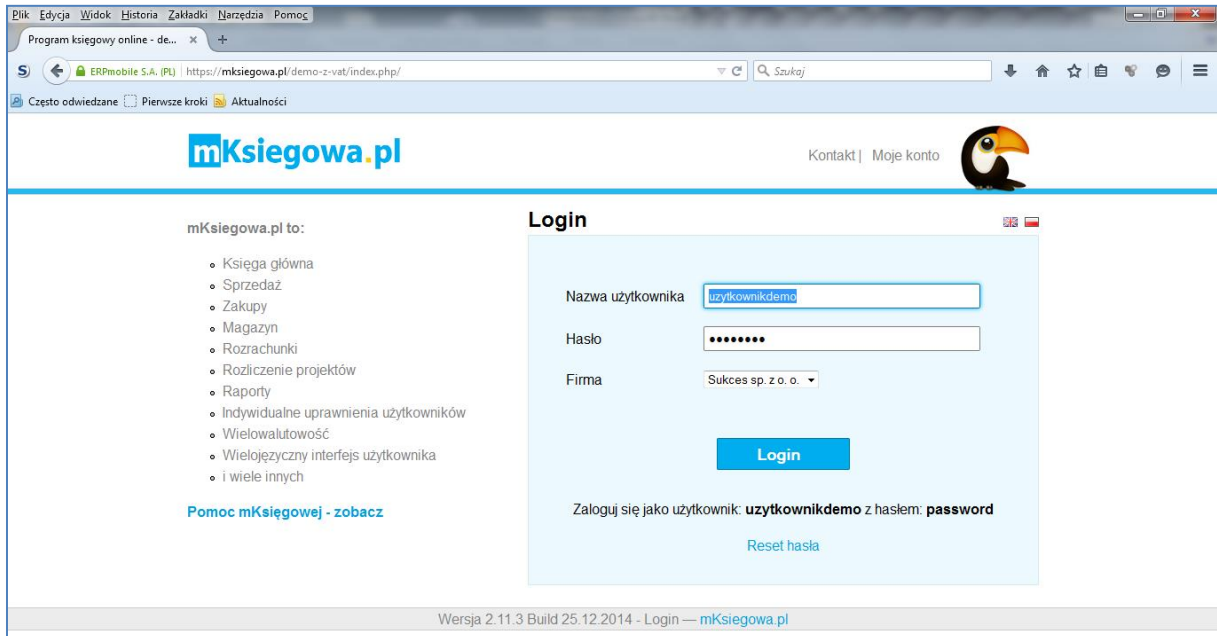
Plik Edycja Widok Historia Zakładki Narzędzia Pomoc

Program ksiegowy online - de... ×

ERPmobile S.A. (PL) https://mksiegowa.pl/demo-z-vat/index.php/

Szukaj

Często odwiedzane Pierwsze kroki Aktualności

mKsiegowa.pl

Kontakt | Moje konto

mKsiegowa.pl to:

- Księga główna
- Sprzedaż
- Zakupy
- Magazyn
- Rozrachunki
- Rozliczenie projektów
- Raporty
- Indywidualne uprawnienia użytkowników
- Wielowalutowość
- Wielojęzyczny interfejs użytkownika
- i wiele innych

Pomoc mKsięgowej - zobacz

Login

Nazwa użytkownika uzytkownikdemo

Hasło ••••••••

Firma Sukces sp. z o. o.

Login

Zaloguj się jako użytkownik: uzytkownikdemo z hasłem: password

Reset hasła

Wersja 2.11.3 Build 25.12.2014 - Login — mKsiegowa.pl